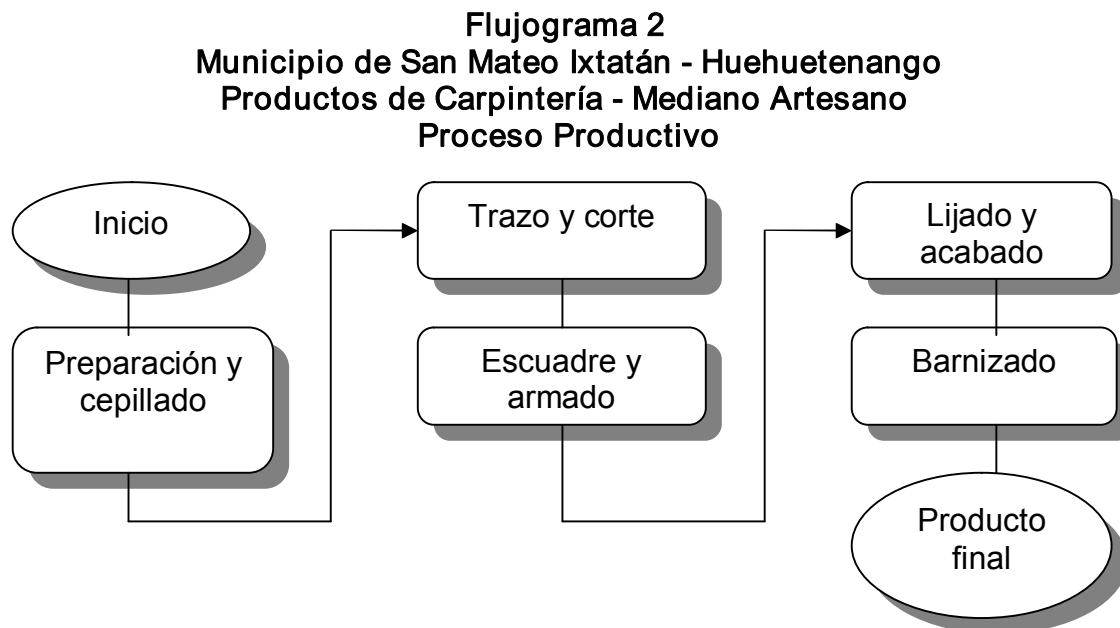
Flujograma 2
Municipio de San Mateo Ixtatán - Huehuetenango
Productos de Carpintería - Mediano Artesano
Proceso Productivo

Inicio

Preparación y cepillado

Trazo y corte

Escuadre y armado

Lijado y acabado

Barnizado

Producto final